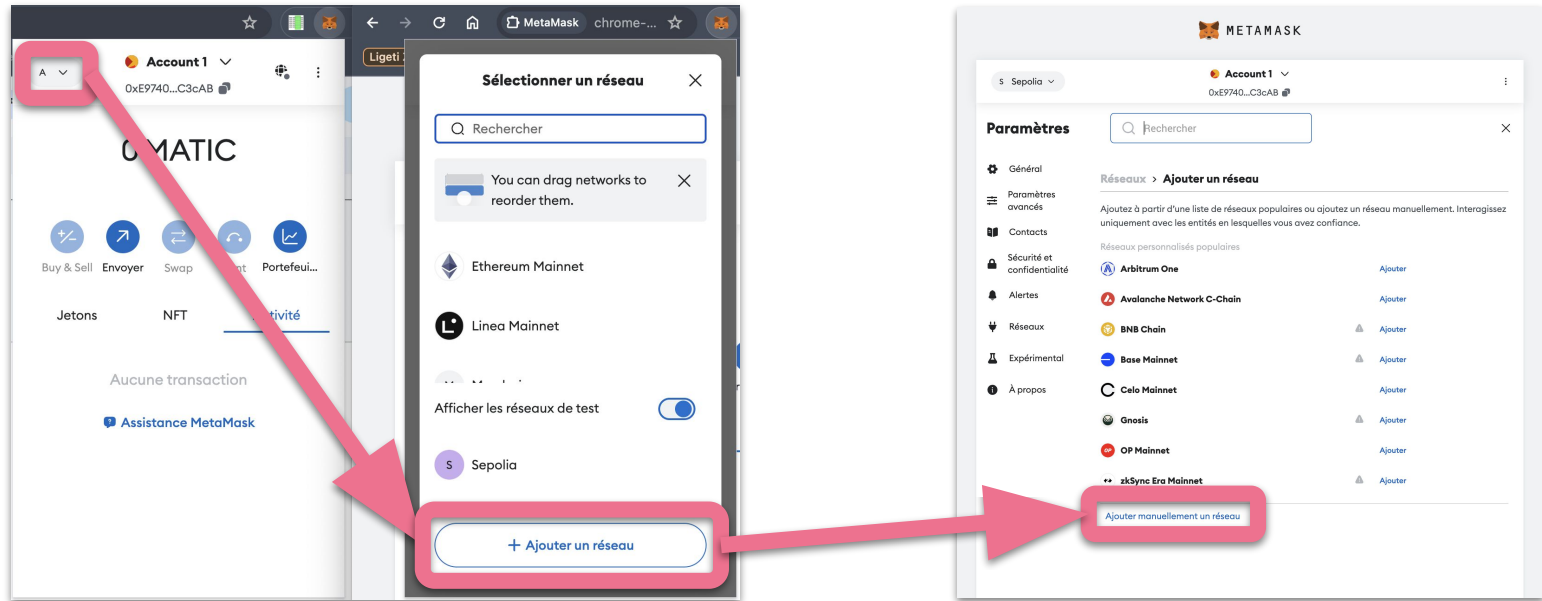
A
Account 1
0xE9740...C3cAB
0 MATIC
Buy & Sell Envoyer Swap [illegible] Portefeui...
Jetons NFT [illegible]tivité
Aucune transaction
Assistance MetaMask

MetaMask chrome-...
Ligeti
Sélectionner un réseau
Rechercher
You can drag networks to reorder them.
Ethereum Mainnet
Linea Mainnet
Afficher les réseaux de test
Sepolia
+ Ajouter un réseau

METAMASK
Sepolia
Account 1
0xE9740...C3cAB
Paramètres
Rechercher
Général
Paramètres avancés
Contacts
Sécurité et confidentialité
Alertes
Réseaux
Expérimental
À propos
Réseaux > Ajouter un réseau
Ajoutez à partir d'une liste de réseaux populaires ou ajoutez un réseau manuellement. Interagissez uniquement avec les entités en lesquelles vous avez confiance.
Réseaux personnalisés populaires
| Arbitrum One | Ajouter |
| Avalanche Network C-Chain | Ajouter |
| BNB Chain | Ajouter |
| Base Mainnet | Ajouter |
| Celo Mainnet | Ajouter |
| Gnosis | Ajouter |
| OP Mainnet | Ajouter |
| zkSync Era Mainnet | Ajouter |
Ajouter manuellement un réseau